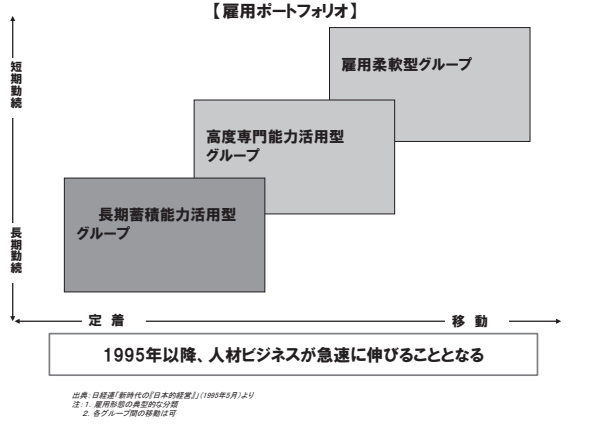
【雇用ポートフォリオ】

短期勤続

長期勤続

雇用柔軟型グループ

高度専門能力活用型グループ

長期蓄積能力活用型グループ

定着

移動

1995年以降、人材ビジネスが急速に伸びることとなる

出典：日経連『新時代の「日本的経営」』(1995年5月)より
注：1. 雇用形態の典型的な分類
2. 各グループ間の移動は可